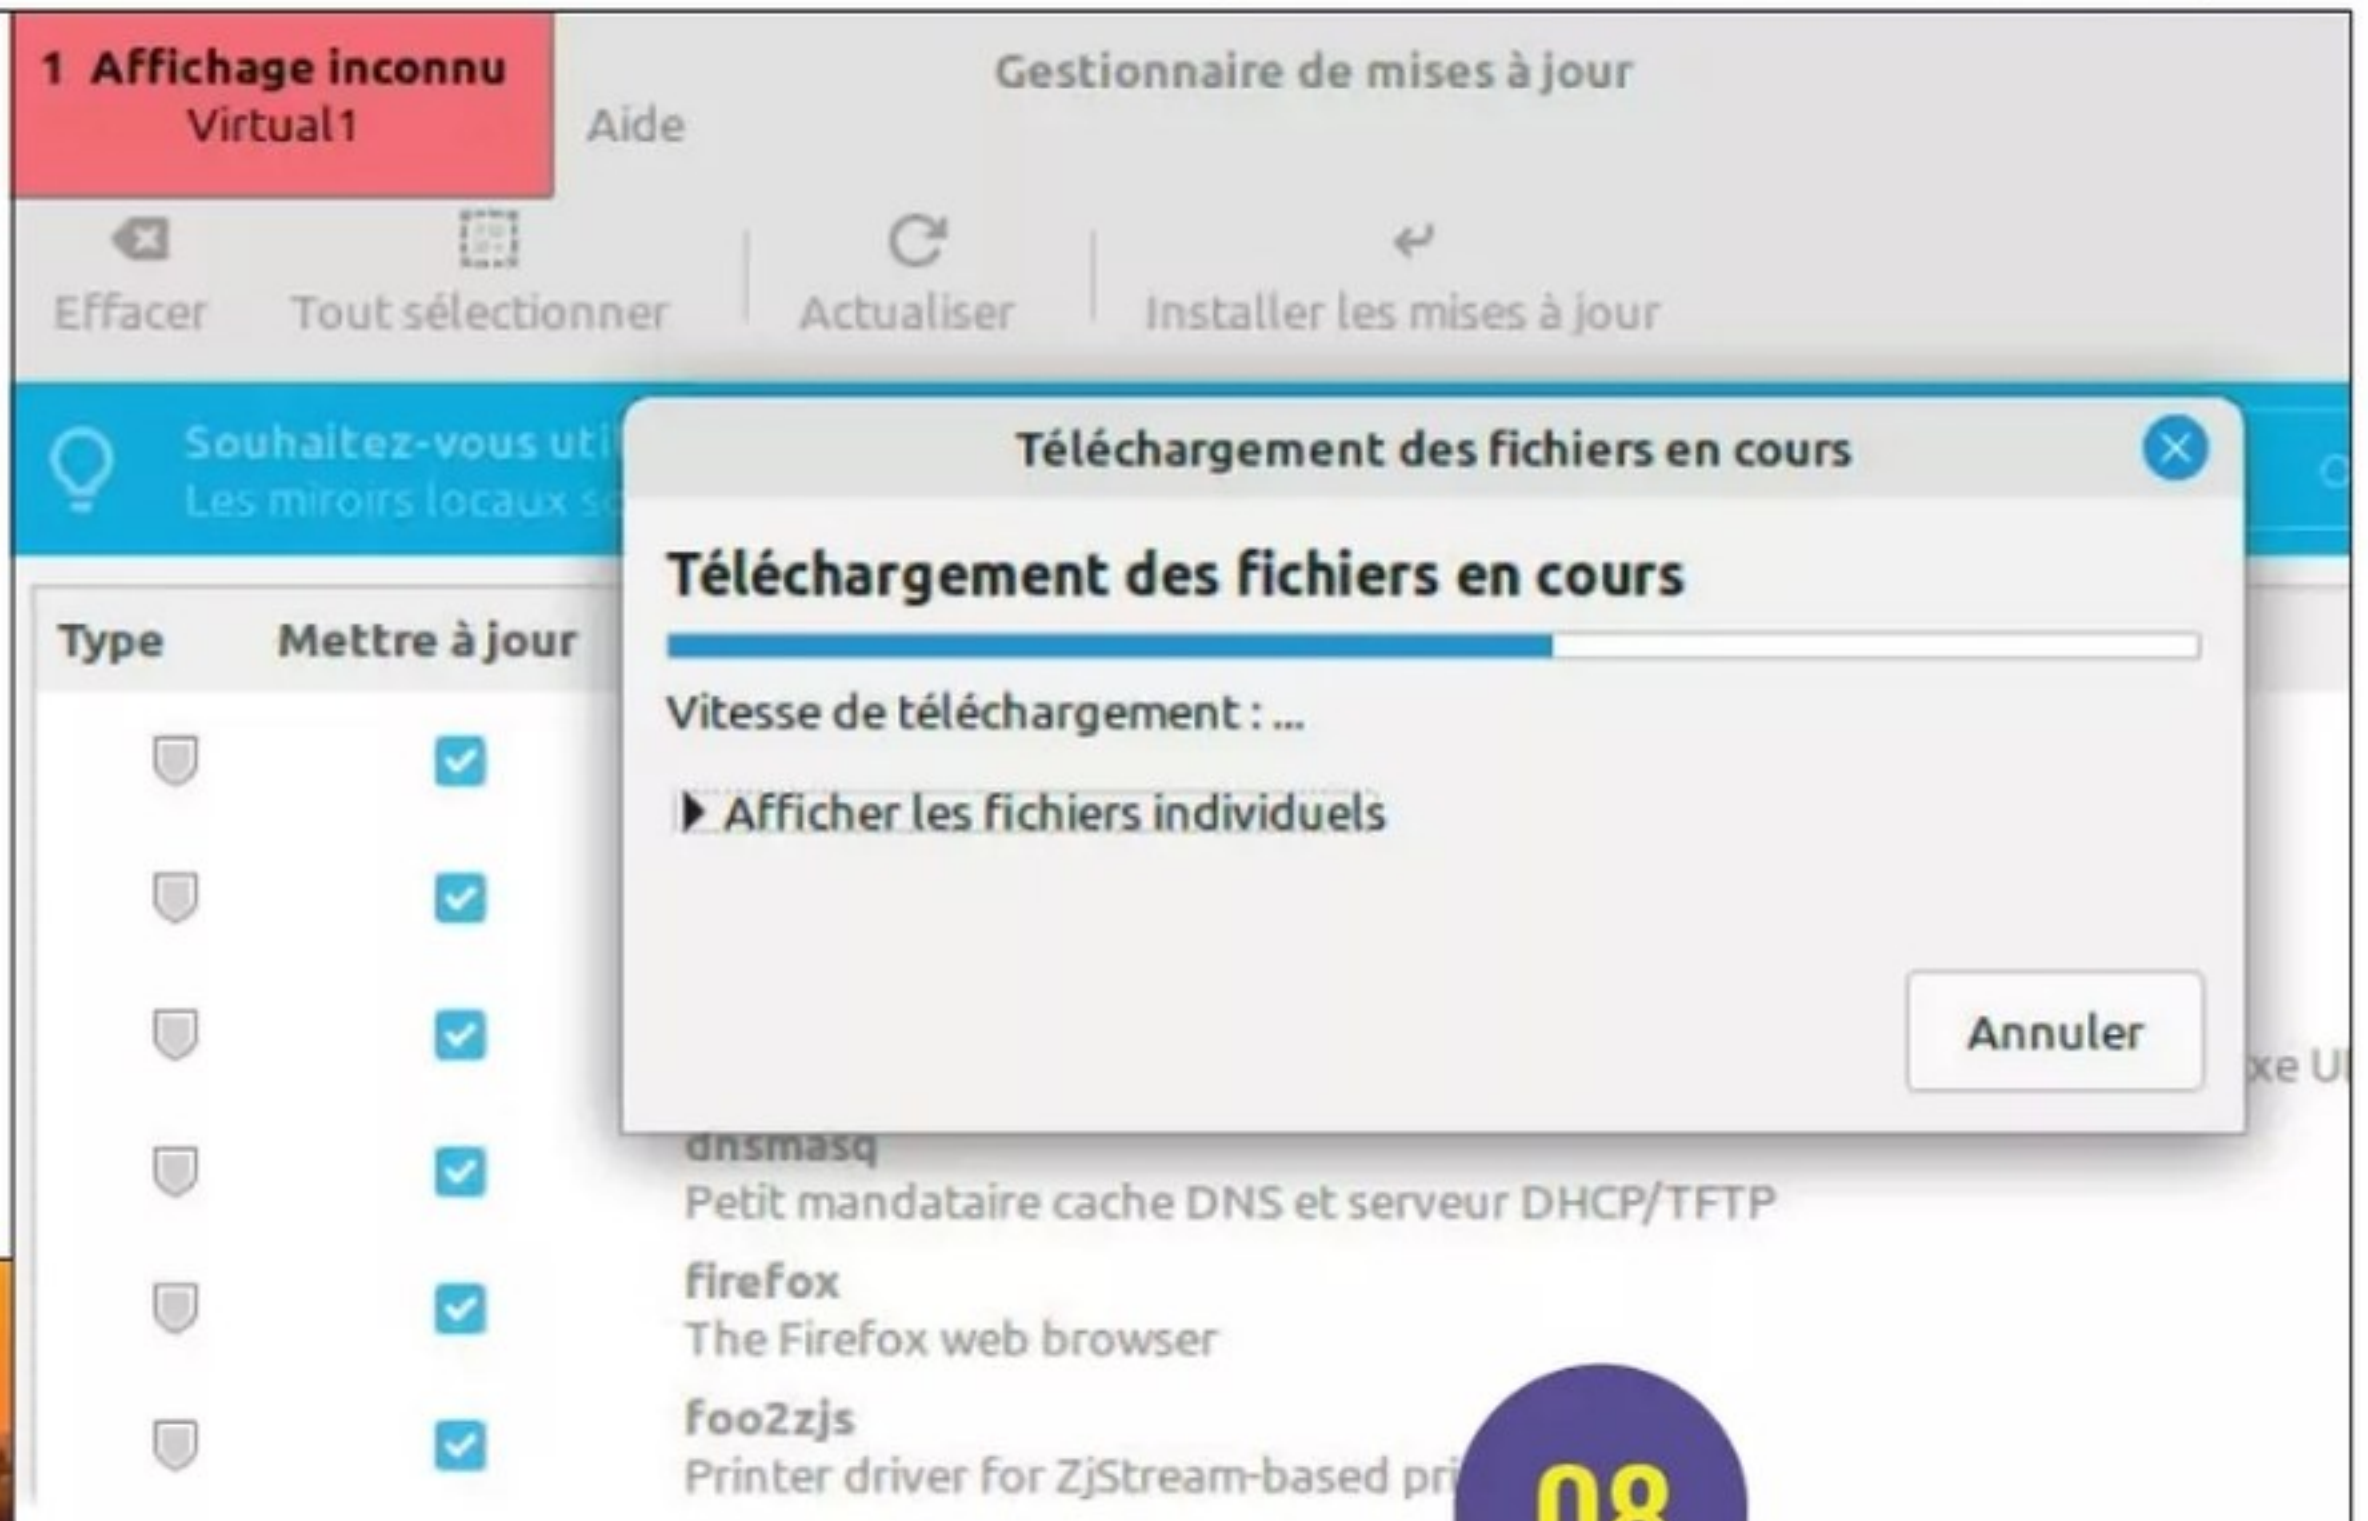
1 Affichage inconnu
Virtual1

Aide

Gestionnaire de mises à jour

Effacer
Tout sélectionner
Actualiser
Installer les mises à jour

Souhaitez-vous uti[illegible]
Les miroirs locaux s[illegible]

Téléchargement des fichiers en cours

Téléchargement des fichiers en cours

Vitesse de téléchargement : ...

Afficher les fichiers individuels

Annuler

Type
Mettre à jour

xe U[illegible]

dnsmasq
Petit mandataire cache DNS et serveur DHCP/TFTP

firefox
The Firefox web browser

foo2zjs
Printer driver for ZjStream-based pri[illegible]

08